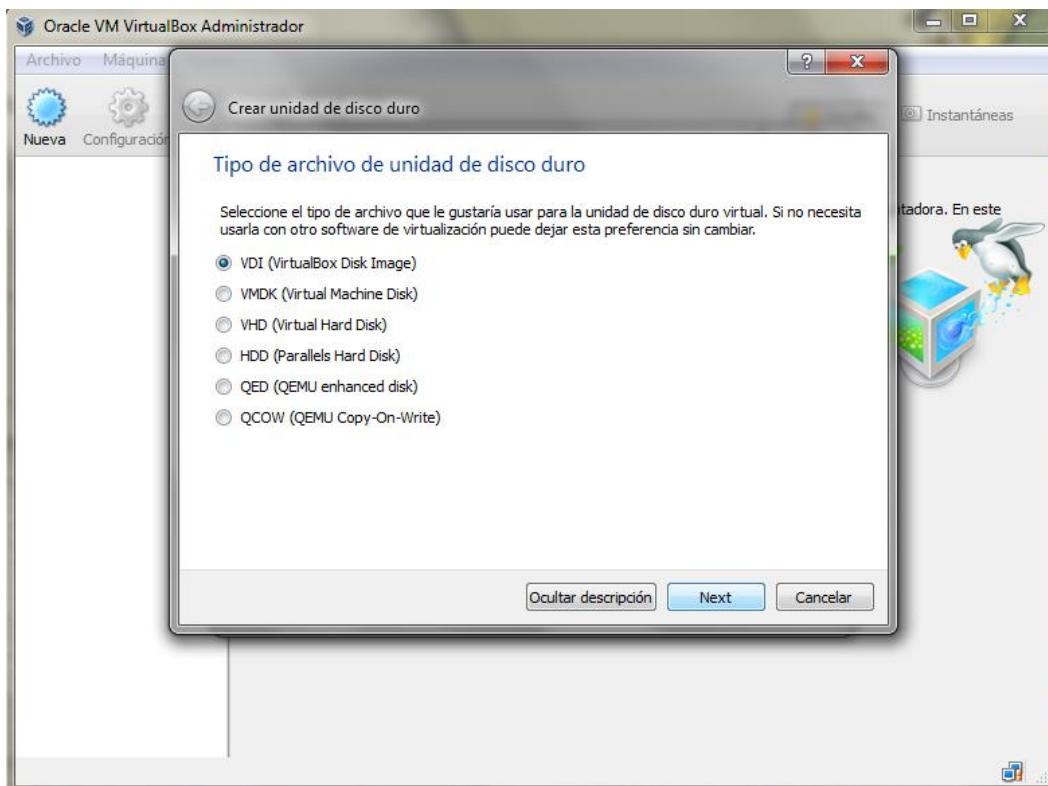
Oracle VM VirtualBox Administrador

Archivo Máquina

Nueva Configuración

Instantáneas

tadora. En este

?

Crear unidad de disco duro

Tipo de archivo de unidad de disco duro

Seleccione el tipo de archivo que le gustaría usar para la unidad de disco duro virtual. Si no necesita usarla con otro software de virtualización puede dejar esta preferencia sin cambiar.

VDI (VirtualBox Disk Image)

VMDK (Virtual Machine Disk)

VHD (Virtual Hard Disk)

HDD (Parallels Hard Disk)

QED (QEMU enhanced disk)

QCOW (QEMU Copy-On-Write)

Ocultar descripción

Next

Cancelar